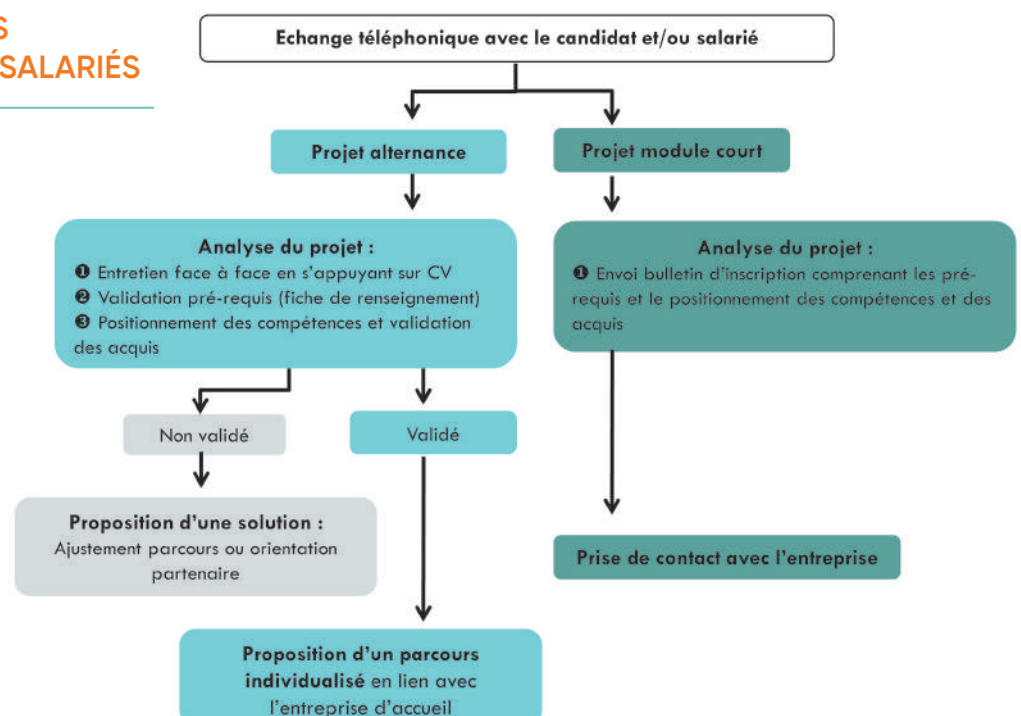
S
SALARIÉS

Echange téléphonique avec le candidat et/ou salarié

Projet alternance

Projet module court

Analyse du projet :
❶ Entretien face à face en s'appuyant sur CV
❷ Validation pré-requis (fiche de renseignement)
❸ Positionnement des compétences et validation des acquis

Analyse du projet :
❶ Envoi bulletin d'inscription comprenant les pré-requis et le positionnement des compétences et des acquis

Non validé

Validé

Proposition d'une solution :
Ajustement parcours ou orientation partenaire

Prise de contact avec l'entreprise

Proposition d'un parcours individualisé en lien avec l'entreprise d'accueil